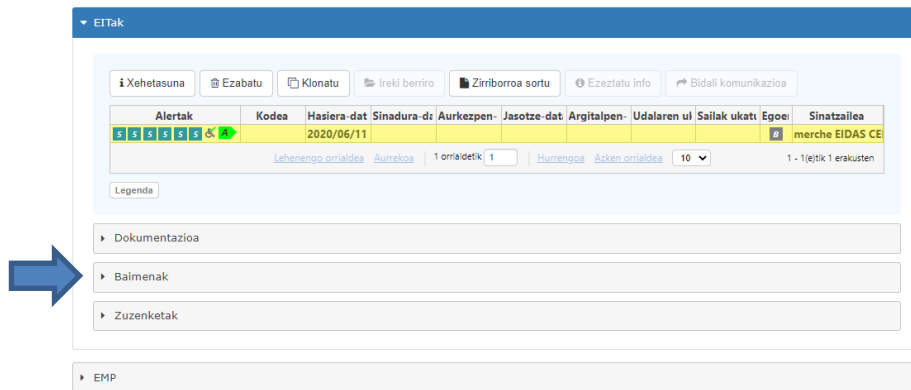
EITak

Xehetasuna | Ezabatu | Klonatu | Ireki berriro | Zirriborroa sortu | Ezeztatu info | Bidali komunikazioa

| Alertak | Kodea | Hasiera-dat | Sinadura-da | Aurkezpen- | Jasotze-data | Argitalpen- | Udalaren ul | Sailak ukatu | Egoe | Sinatzailea |
|---|---|---|---|---|---|---|---|---|---|---|
| S S S S S S A | | 2020/06/11 | | | | | | | B | merche EIDAS CE |

Lehenengo orrialdea Aurrekoa | 1 orrialdetik 1 | Hurrengoa Azken orrialdea 10 | 1 - 1(e)tik 1 erakusten

Legenda

Dokumentazioa

Baimenak

Zuzenketak

EMP